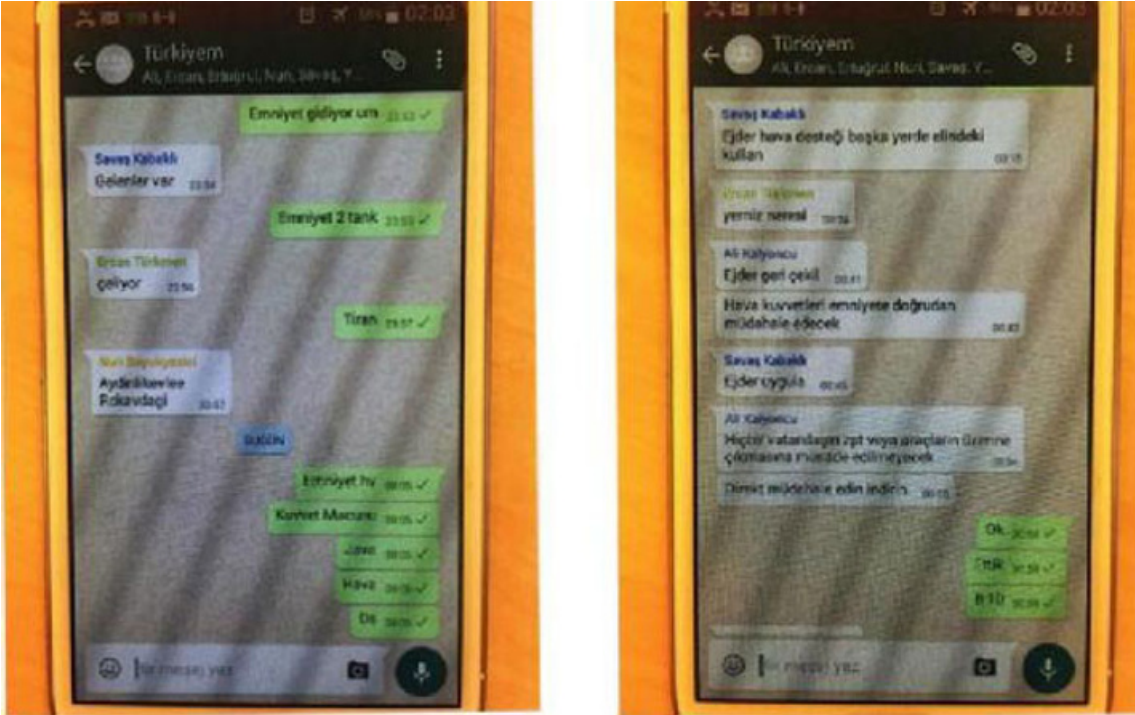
02:03

Türkiyem
Ali, Ercan, Ertuğrul Nuri, Savaş, Y...

Emniyet gidiyor um 23:53

Savaş Kabaklı
Gelenler var 23:54

Emniyet 2 tank 23:55

Ercan Türkmen
geliyor 23:56

Tiran 23:57

Nuri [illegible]
Aydınlıkevler Fdkavdaği 23:57

BUGÜN

Emniyet hv 00:05

Kuvvet Mucuru 00:05

Jave 00:05

Hava 00:05

Ds 00:05

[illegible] mesaj yaz

02:03

Türkiyem
Ali, Ercan, Ertuğrul Nuri, Savaş, Y...

Savaş Kabaklı
Ejder hava desteği başka yerde elindeki kullan 00:15

Ercan Türkmen
yemiz neresi 00:34

Ali Kalyoncu
Ejder geri çekil 00:41

Hava kuvvetleri emniyete doğrudan müdahale edecek 00:42

Savaş Kabaklı
Ejder uygula 00:45

Ali Kalyoncu
Hiçbir vatandaşın zpt veya araçların üzerine çıkmasına müsaade edilmeyecek 00:54

Direkt müdahale edin indirin 00:55

Ok 00:58

TTR 00:58

BTD 00:59

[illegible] mesaj yaz